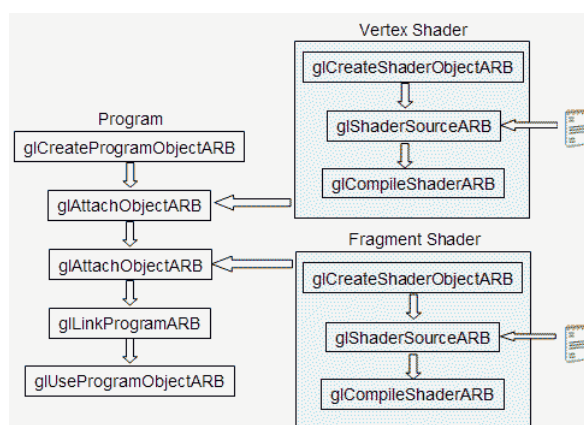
Vertex Shader

glCreateShaderObjectARB

glShaderSourceARB

glCompileShaderARB

Program

glCreateProgramObjectARB

glAttachObjectARB

glAttachObjectARB

glLinkProgramARB

glUseProgramObjectARB

Fragment Shader

glCreateShaderObjectARB

glShaderSourceARB

glCompileShaderARB